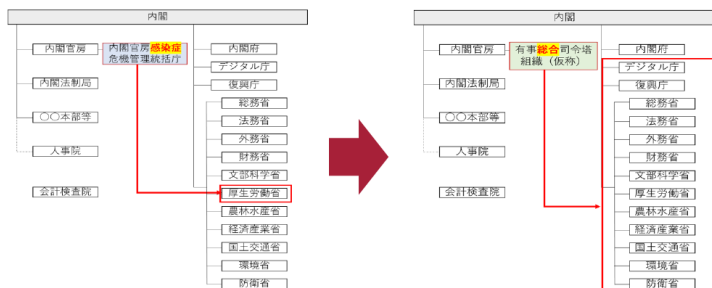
内閣

内閣官房
内閣官房感染症危機管理統括庁
内閣府
デジタル庁
復興庁
内閣法制局
総務省
○○本部等
法務省
外務省
財務省
人事院
文部科学省
厚生労働省
会計検査院
農林水産省
経済産業省
国土交通省
環境省
防衛省

内閣

内閣官房
有事総合司令塔組織（仮称）
内閣府
デジタル庁
復興庁
内閣法制局
総務省
○○本部等
法務省
外務省
財務省
人事院
文部科学省
厚生労働省
会計検査院
農林水産省
経済産業省
国土交通省
環境省
防衛省